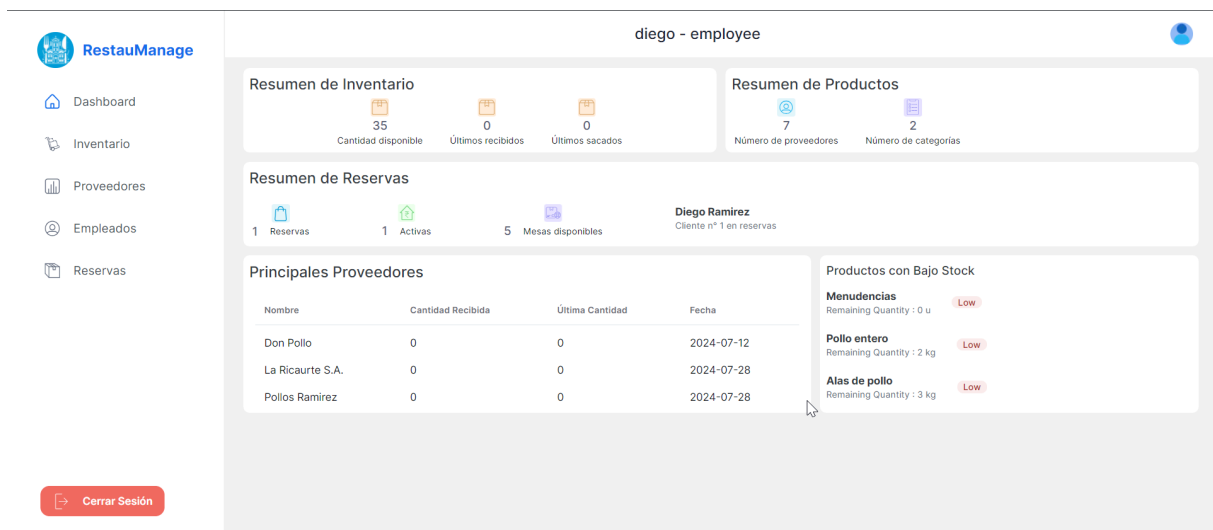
RestauManage

Dashboard

Inventario

Proveedores

Empleados

Reservas

Cerrar Sesión

diego - employee

Resumen de Inventario

35
Cantidad disponible

0
Últimos recibidos

0
Últimos sacados

Resumen de Productos

7
Número de proveedores

2
Número de categorías

Resumen de Reservas

1 Reservas

1 Activas

5 Mesas disponibles

Diego Ramirez
Cliente n° 1 en reservas

Principales Proveedores

| Nombre | Cantidad Recibida | Última Cantidad | Fecha |
|---|---|---|---|
| Don Pollo | 0 | 0 | 2024-07-12 |
| La Ricaurte S.A. | 0 | 0 | 2024-07-28 |
| Pollos Ramirez | 0 | 0 | 2024-07-28 |

Productos con Bajo Stock

Menudencias
Remaining Quantity : 0 u
Low

Pollo entero
Remaining Quantity : 2 kg
Low

Alas de pollo
Remaining Quantity : 3 kg
Low